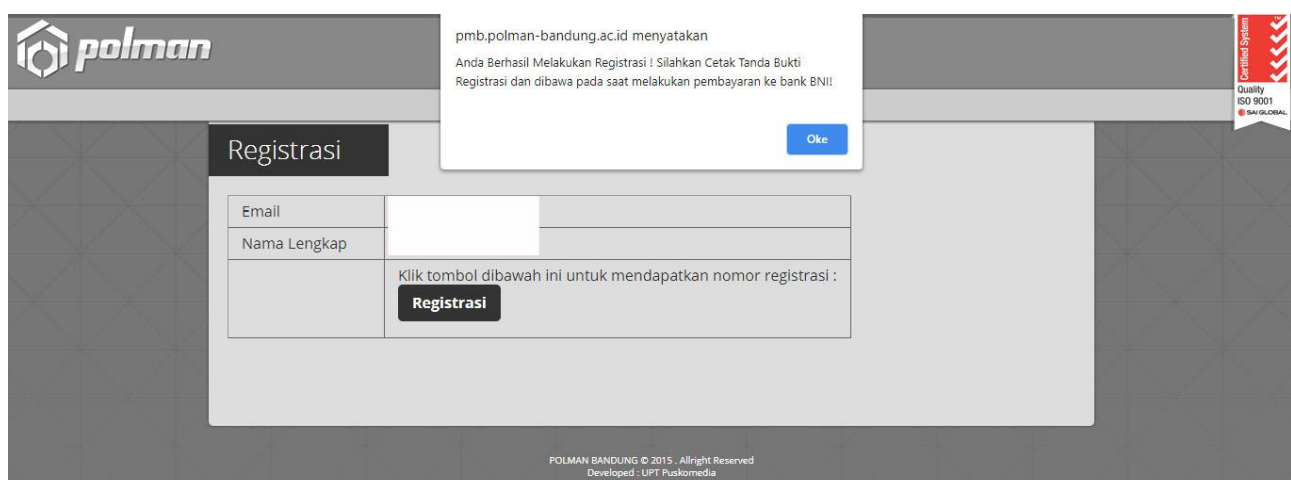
polman

pmb.polman-bandung.ac.id menyatakan

Anda Berhasil Melakukan Registrasi ! Silahkan Cetak Tanda Bukti Registrasi dan dibawa pada saat melakukan pembayaran ke bank BNI!

Oke

Certified System
Quality ISO 9001
SAI GLOBAL

Registrasi

| Email | |
|---|---|
| Nama Lengkap | |
| | Klik tombol dibawah ini untuk mendapatkan nomor registrasi : Registrasi |

POLMAN BANDUNG © 2015 . Allright Reserved
Developed : UPT Puskomedia